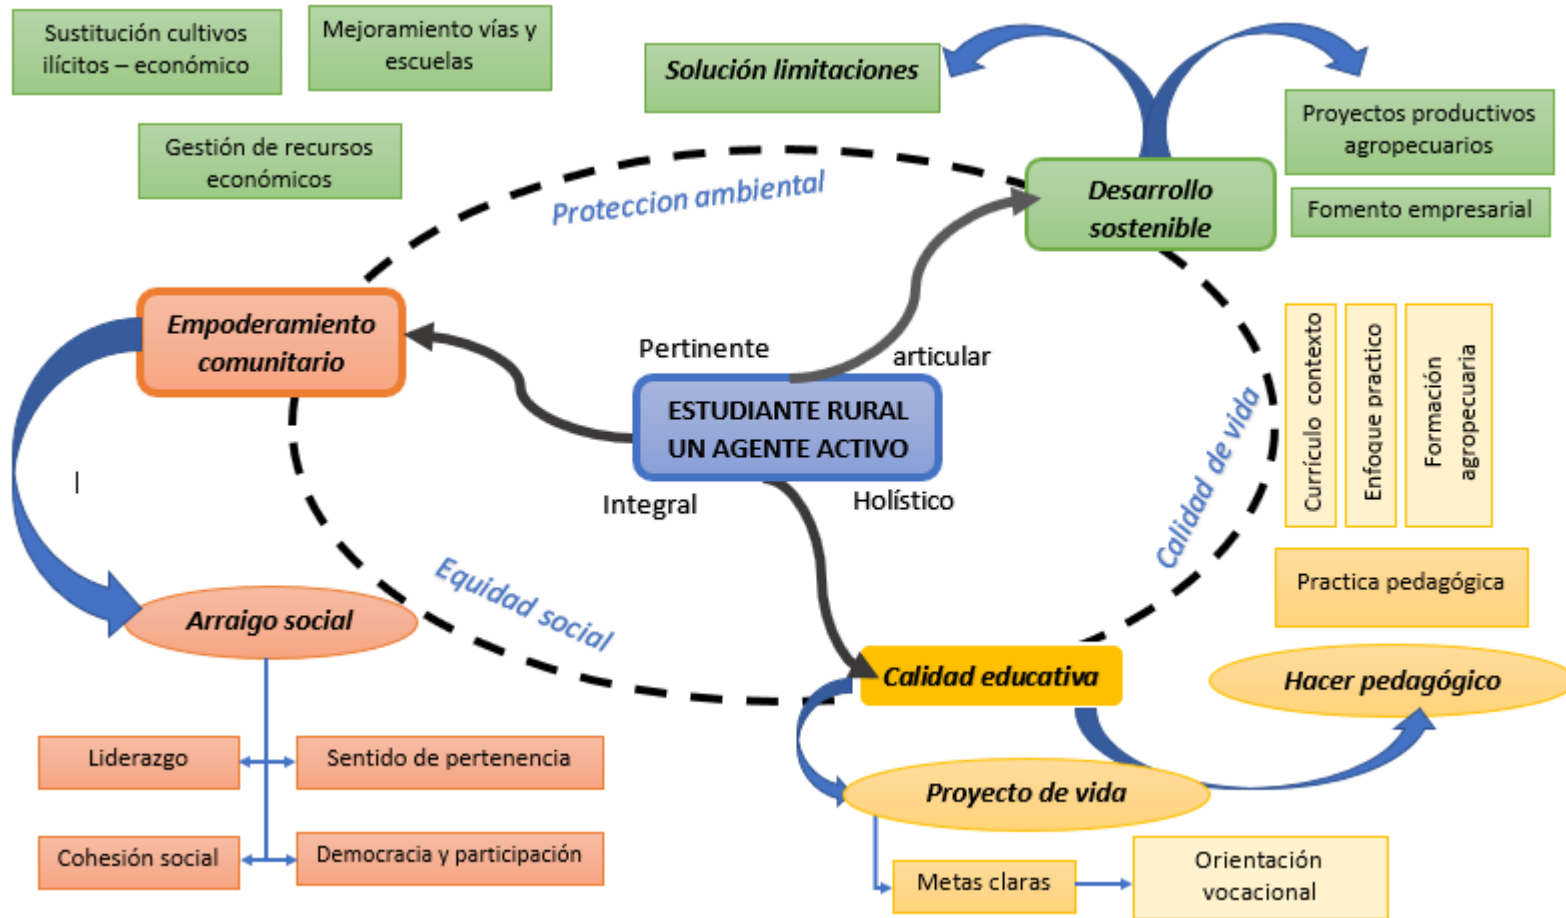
Sustitución cultivos ilícitos – económico

Mejoramiento vías y escuelas

Solución limitaciones

Proyectos productivos agropecuarios

Gestión de recursos económicos

Proteccion ambiental

Desarrollo sostenible

Fomento empresarial

Empoderamiento comunitario

Pertinente

articular

ESTUDIANTE RURAL UN AGENTE ACTIVO

Currículo contexto

Enfoque practico

Formación agropecuaria

Integral

Holístico

Calidad de vida

Equidad social

Practica pedagógica

Arraigo social

Calidad educativa

Hacer pedagógico

Liderazgo

Sentido de pertenencia

Proyecto de vida

Cohesión social

Democracia y participación

Metas claras

Orientación vocacional